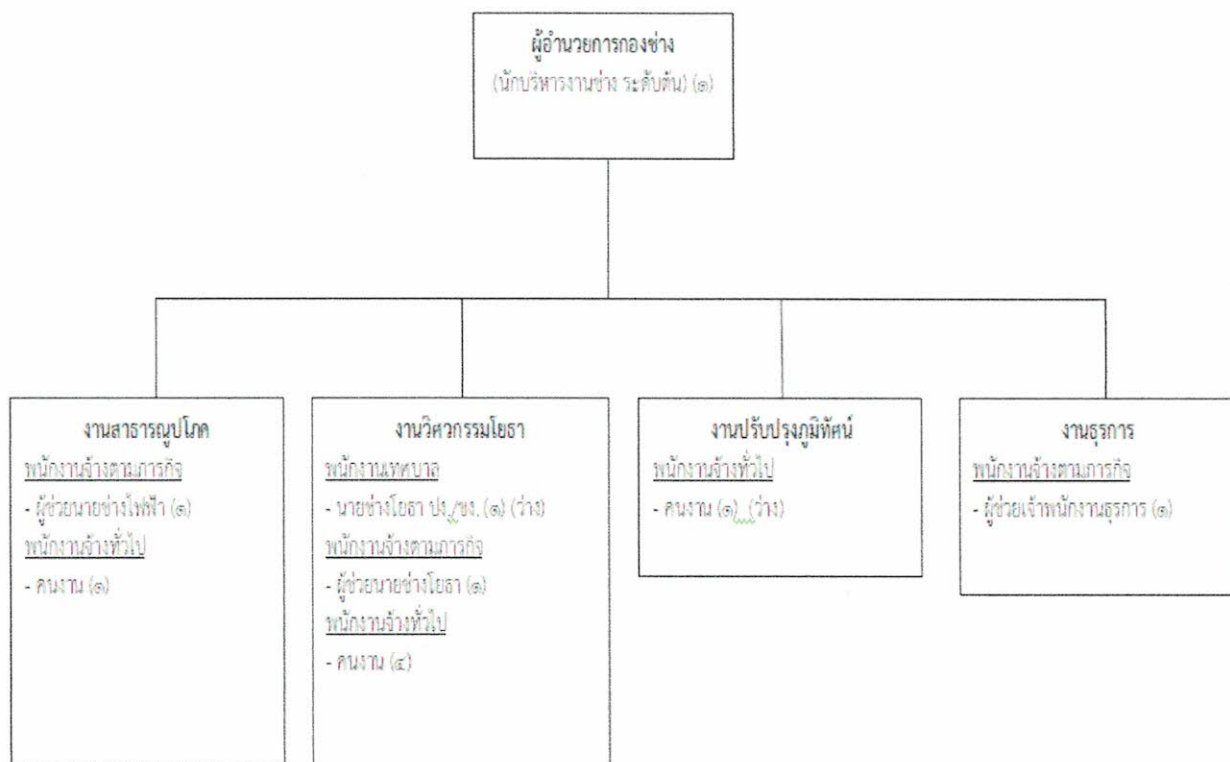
ผู้อำนวยการกองช่าง
(นักบริหารงานช่าง ระดับต้น) (๑)

งานสาธารณูปโภค
พนักงานจ้างตามภารกิจ
- ผู้ช่วยนายช่างไฟฟ้า (๑)
พนักงานจ้างทั่วไป
- คนงาน (๑)

งานวิศวกรรมโยธา
พนักงานเทศบาล
- นายช่างโยธา ปง./ชง. (๑) (ว่าง)
พนักงานจ้างตามภารกิจ
- ผู้ช่วยนายช่างโยธา (๑)
พนักงานจ้างทั่วไป
- คนงาน (๔)

งานปรับปรุงภูมิทัศน์
พนักงานจ้างทั่วไป
- คนงาน (๑) (ว่าง)

งานธุรการ
พนักงานจ้างตามภารกิจ
- ผู้ช่วยเจ้าพนักงานธุรการ (๑)